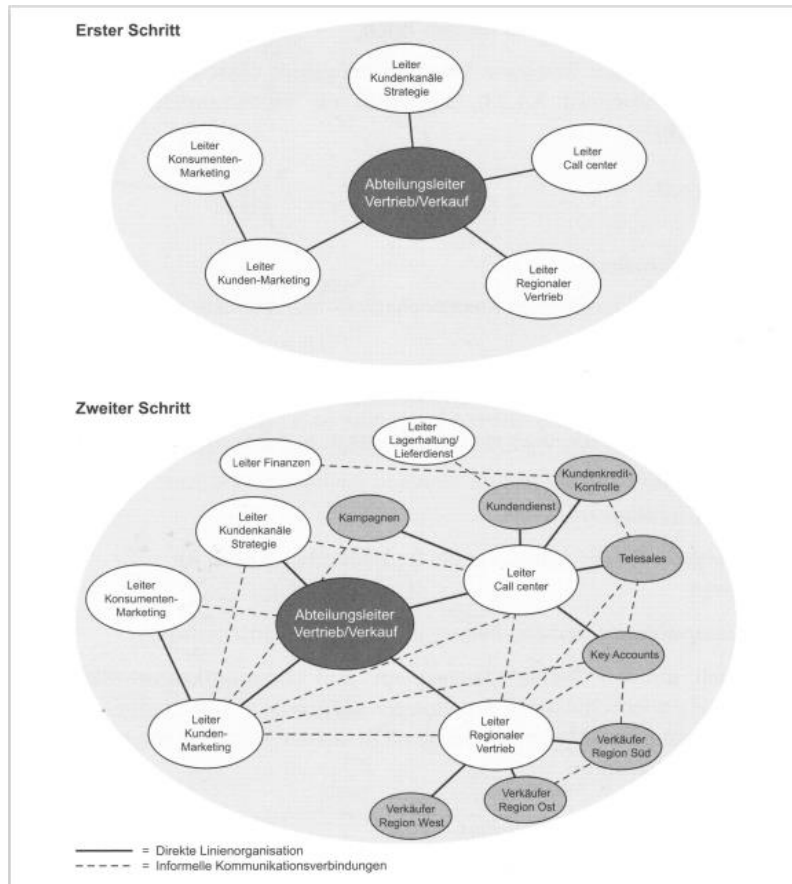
Erster Schritt

Leiter Kundenkanäle Strategie

Leiter Konsumenten-Marketing

Leiter Call center

Abteilungsleiter Vertrieb/Verkauf

Leiter Kunden-Marketing

Leiter Regionaler Vertrieb

Zweiter Schritt

Leiter Lagerhaltung/ Lieferdienst

Leiter Finanzen

Kundenkredit-Kontrolle

Kundendienst

Leiter Kundenkanäle Strategie

Kampagnen

Telesales

Leiter Konsumenten-Marketing

Leiter Call center

Abteilungsleiter Vertrieb/Verkauf

Key Accounts

Leiter Kunden-Marketing

Leiter Regionaler Vertrieb

Verkäufer Region Süd

Verkäufer Region Ost

Verkäufer Region West

= Direkte Linienorganisation
= Informelle Kommunikationsverbindungen